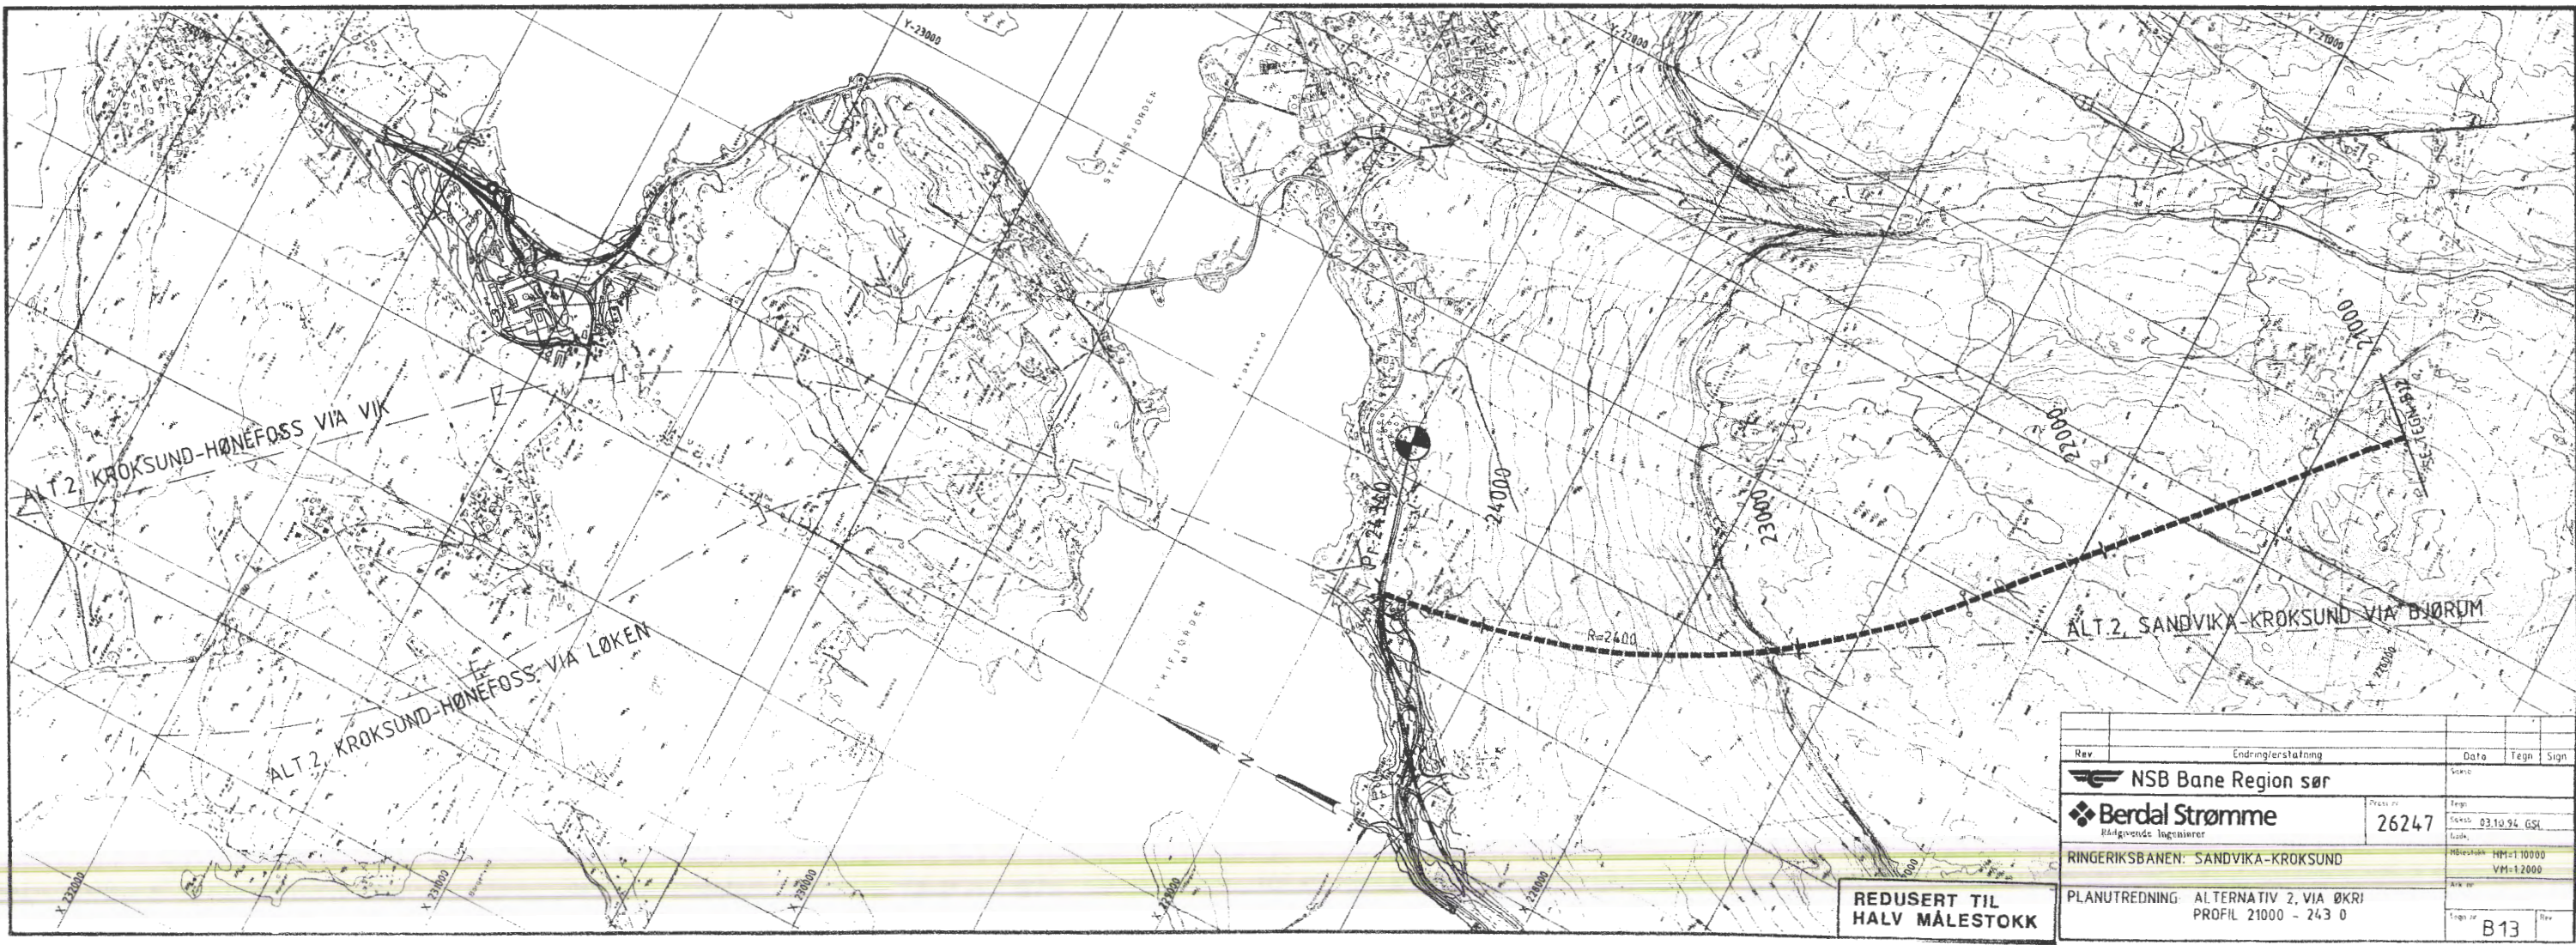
Y-23000

Y-22000

Y-21000

STEINSFJORDEN

TYRIFJORDEN

ALT.2 KROKSUND-HØNEFOSS VIA VIK

ALT.2 KROKSUND-HØNEFOSS VIA LØKEN

ALT.2 SANDVIKA-KROKSUND VIA BJØRUM

PT-24340

24000

23000

22000

21000

R=2400

N

X 222000

X 223000

X 230000

X 226000

X 228000

X 228000

REDUSERT TIL
HALV MÅLESTOKK

| Rev | Endring/erstatning | Dato | Tegn | Sign |
|---|---|---|---|---|

NSB Bane Region sør

Berdal Strømme
Rådgivende Ingeniører

26247

Skisse 03.10.94 GSL

RINGERIKSBANEN: SANDVIKA-KROKSUND

Målestokk HM=1:10000 VM=1:2000

PLANUTREDNING ALTERNATIV 2, VIA ØKRI
PROFIL 21000 - 243 0

B13